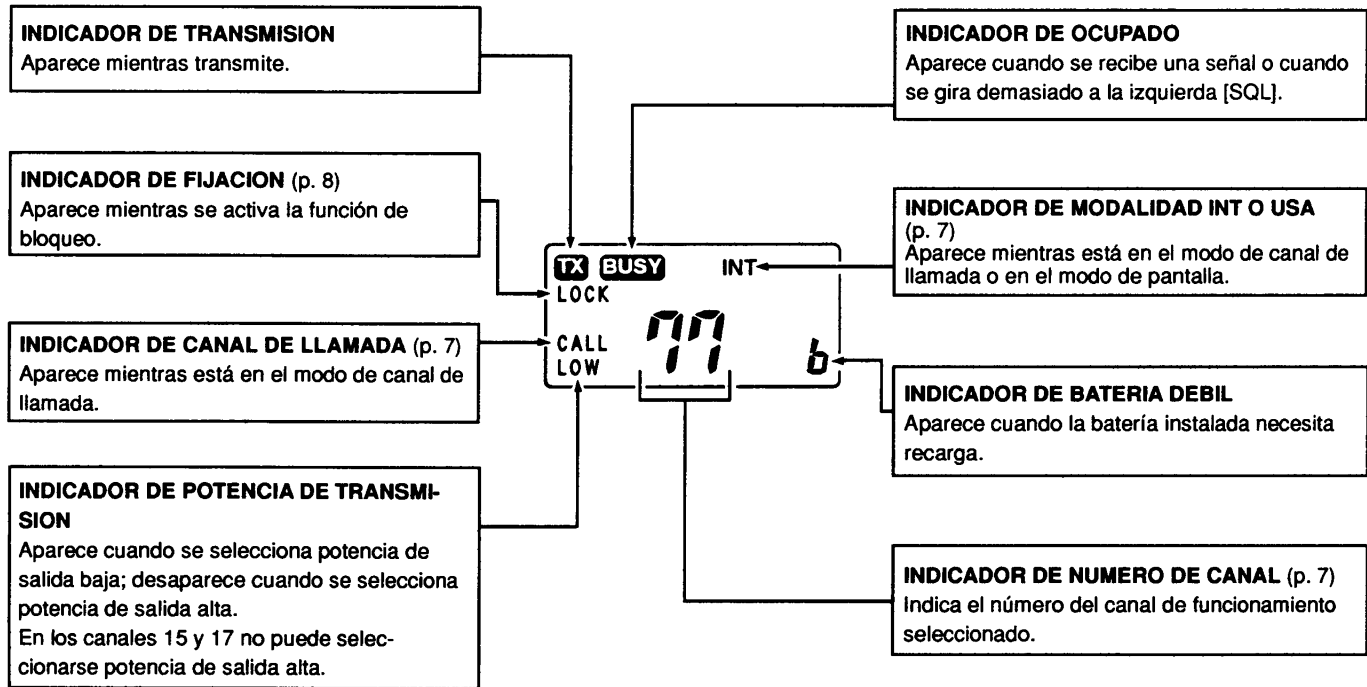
INDICADOR DE TRANSMISION
Aparece mientras transmite.

INDICADOR DE FIJACION (p. 8)
Aparece mientras se activa la función de bloqueo.

INDICADOR DE CANAL DE LLAMADA (p. 7)
Aparece mientras está en el modo de canal de llamada.

INDICADOR DE POTENCIA DE TRANSMISION
Aparece cuando se selecciona potencia de salida baja; desaparece cuando se selecciona potencia de salida alta.
En los canales 15 y 17 no puede seleccionarse potencia de salida alta.

TX BUSY INT
LOCK
CALL
LOW
77
b

INDICADOR DE OCUPADO
Aparece cuando se recibe una señal o cuando se gira demasiado a la izquierda [SQL].

INDICADOR DE MODALIDAD INT O USA (p. 7)
Aparece mientras está en el modo de canal de llamada o en el modo de pantalla.

INDICADOR DE BATERIA DEBIL
Aparece cuando la batería instalada necesita recarga.

INDICADOR DE NUMERO DE CANAL (p. 7)
Indica el número del canal de funcionamiento seleccionado.